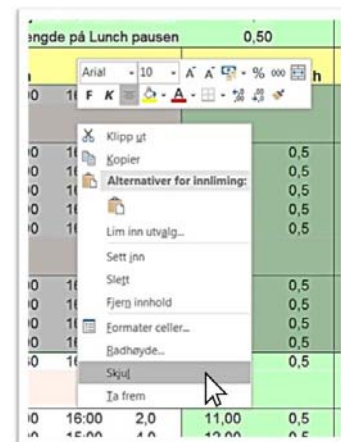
engde på Lunch pausen 0,50

Arial 10 A A % 000
F K A A ,0 ,00

h

00 16

Klipp ut
Kopier
Alternativer for innliming:
Lim inn utvalg...
Sett inn
Slett
Fjern innhold
Formater celler...
Radhøyde...
Skjul
Ta frem

00 16 0,5
00 16 0,5
00 16 0,5
00 16 0,5
00 16 0,5

00 16 0,5
00 16 0,5
00 16 0,5
00 16 0,5
50 16 0,5

00 16:00 2,0 11,00 0,5
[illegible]